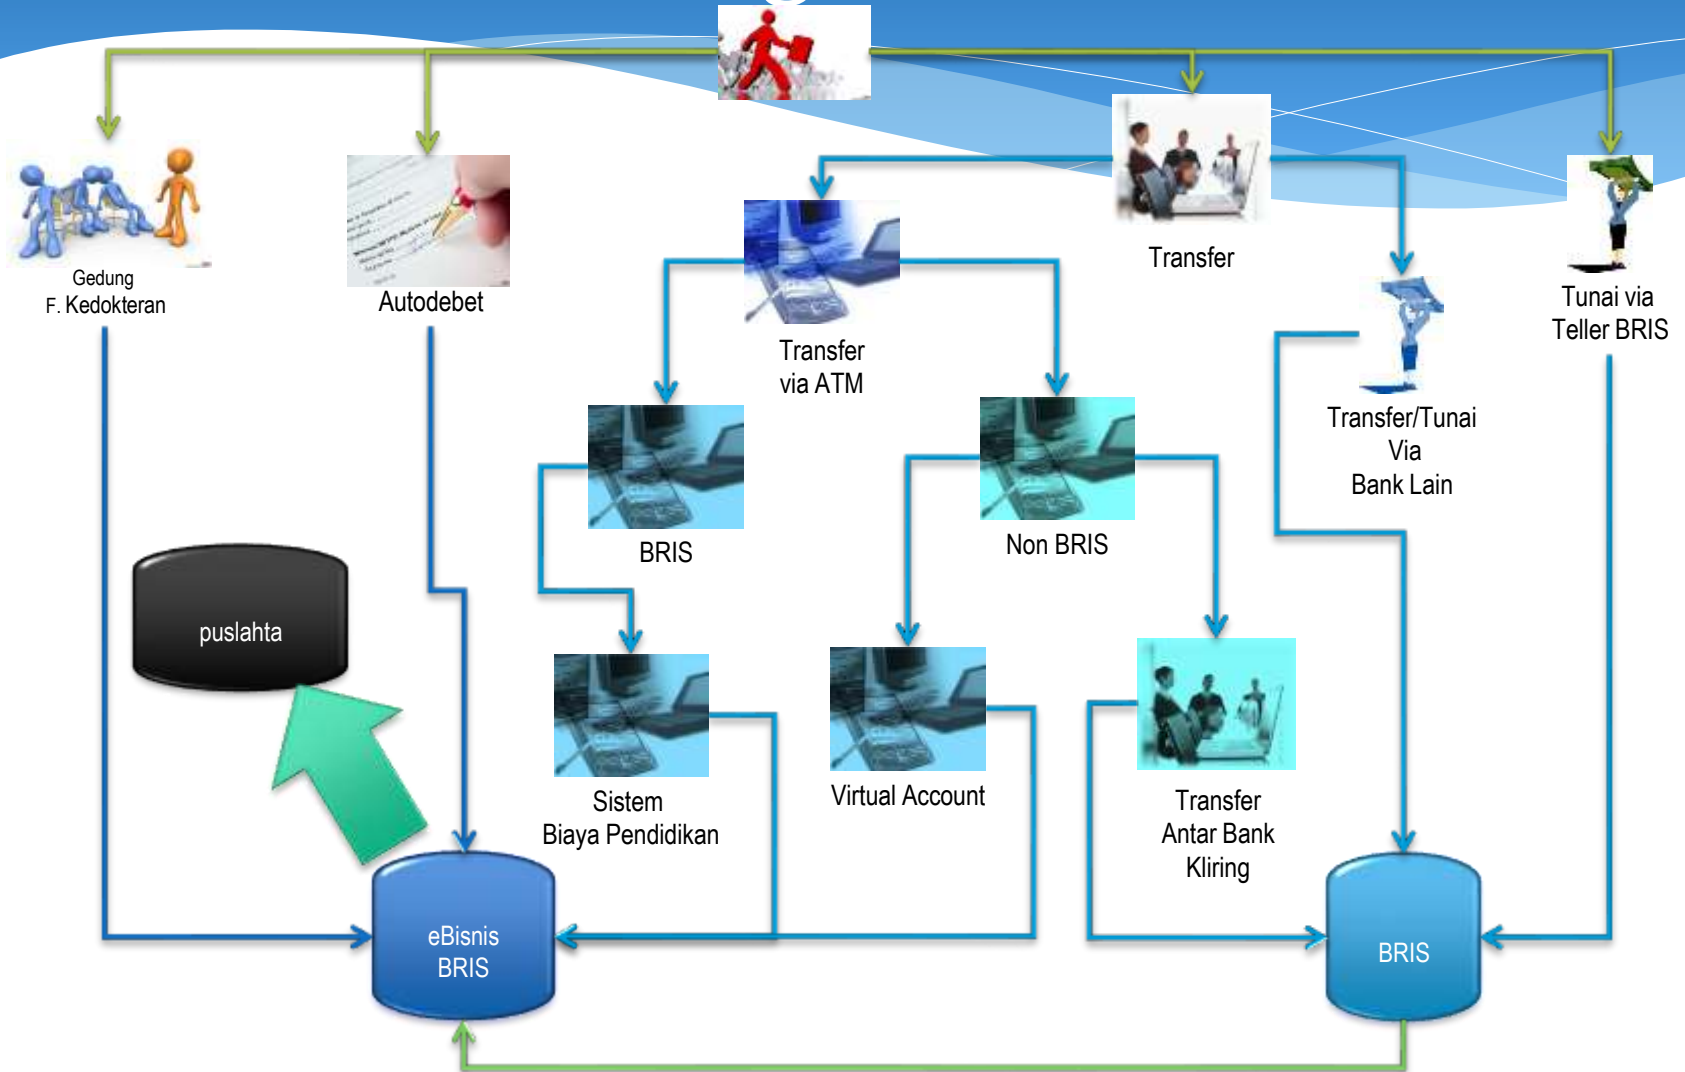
Gedung
F. Kedokteran

Autodebet

Transfer

Tunai via
Teller BRIS

Transfer
via ATM

Transfer/Tunai
Via
Bank Lain

BRIS

Non BRIS

puslahta

Sistem
Biaya Pendidikan

Virtual Account

Transfer
Antar Bank
Kliring

eBisnis
BRIS

BRIS